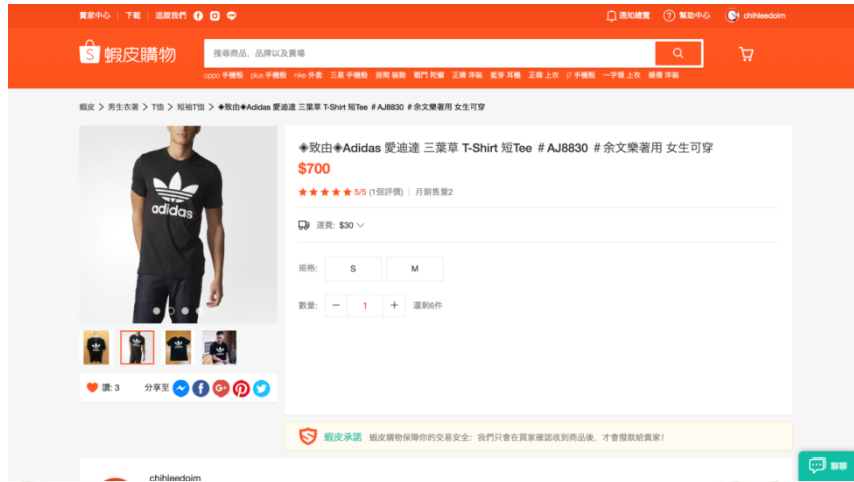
賣家中心 | 下載 | 追蹤我們

通知總覽 幫助中心 chihleedoim

蝦皮購物

搜尋商品、品牌以及賣場

oppo 手機殼 plus 手機殼 nike 外套 三星 手機殼 廚房 餐廚 戰鬥 陀螺 正韓 洋裝 藍芽 耳機 正韓 上衣 j7 手機殼 一字領 上衣 綁帶 洋裝

蝦皮 > 男生衣著 > T恤 > 短袖T恤 > ◈致由◈Adidas 愛迪達 三葉草 T-Shirt 短Tee ＃AJ8830 ＃余文樂著用 女生可穿

adidas

◈致由◈Adidas 愛迪達 三葉草 T-Shirt 短Tee ＃AJ8830 ＃余文樂著用 女生可穿

$700

5/5 (1個評價) | 月銷售量2

運費: $30

規格: S M

數量: − 1 + 還剩6件

讚: 3 分享至

蝦皮承諾 蝦皮購物保障你的交易安全：我們只會在買家確認收到商品後，才會撥款給賣家！

chihleedoim

聊聊